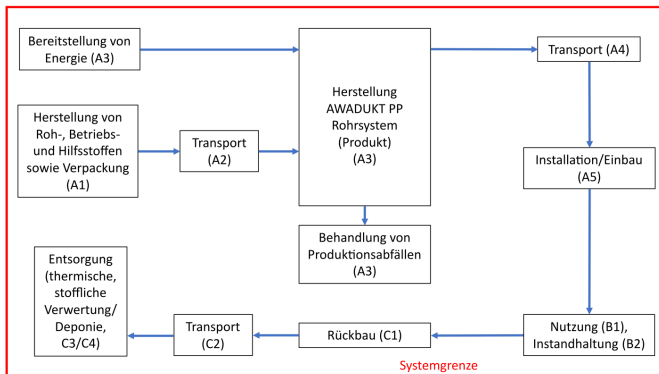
Bereitstellung von Energie (A3)

Herstellung von Roh-, Betriebs- und Hilfsstoffen sowie Verpackung (A1)

Transport (A2)

Herstellung AWADUKT PP Rohrsystem (Produkt) (A3)

Transport (A4)

Installation/Einbau (A5)

Behandlung von Produktionsabfällen (A3)

Entsorgung (thermische, stoffliche Verwertung/ Deponie, C3/C4)

Transport (C2)

Rückbau (C1)

Nutzung (B1), Instandhaltung (B2)

Systemgrenze